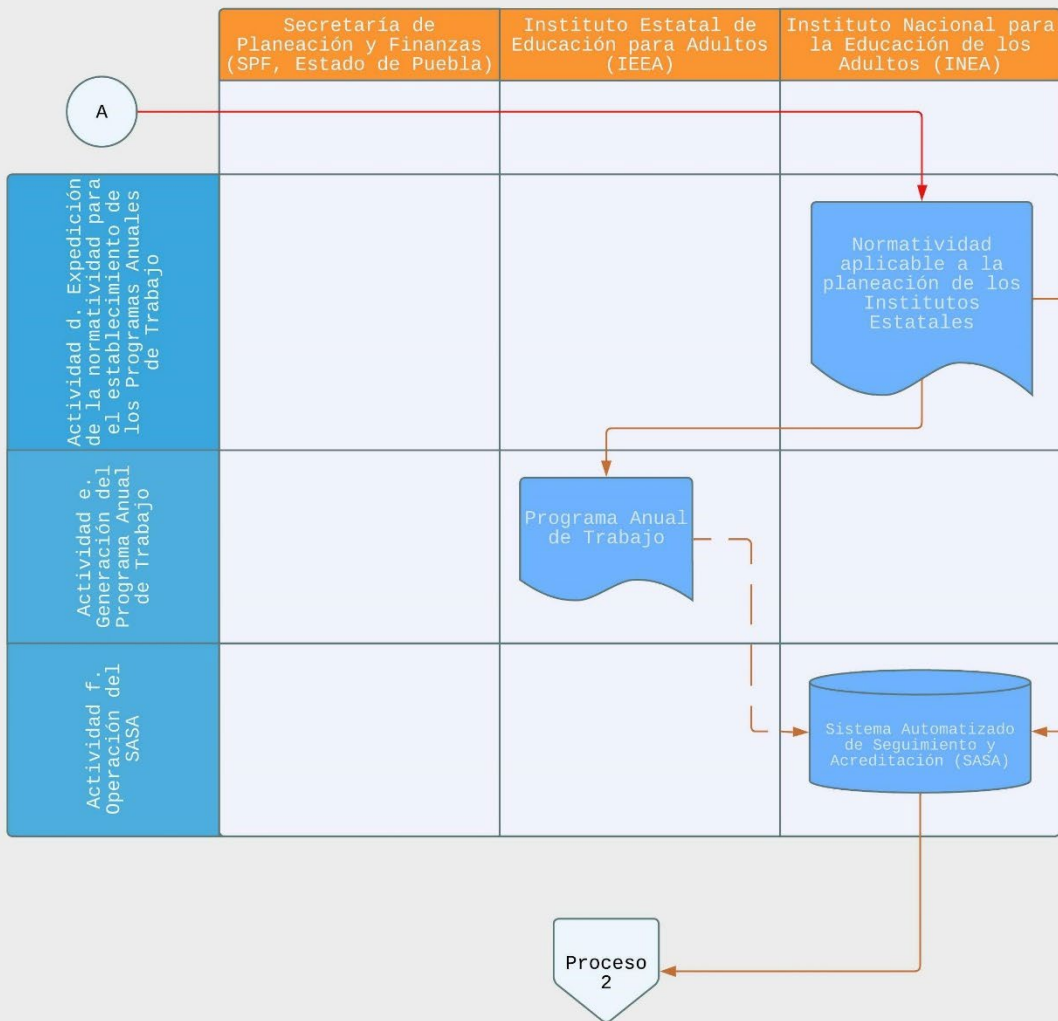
Secretaría de Planeación y Finanzas (SPF, Estado de Puebla)

Instituto Estatal de Educación para Adultos (IEEA)

Instituto Nacional para la Educación de los Adultos (INEA)

A

Actividad d. Expedición de la normatividad para el establecimiento de los Programas Anuales de Trabajo

Normatividad aplicable a la planeación de los Institutos Estatales

Actividad e. Generación del Programa Anual de Trabajo

Programa Anual de Trabajo

Actividad f. Operación del SASA

Sistema Automatizado de Seguimiento y Acreditación (SASA)

Proceso 2